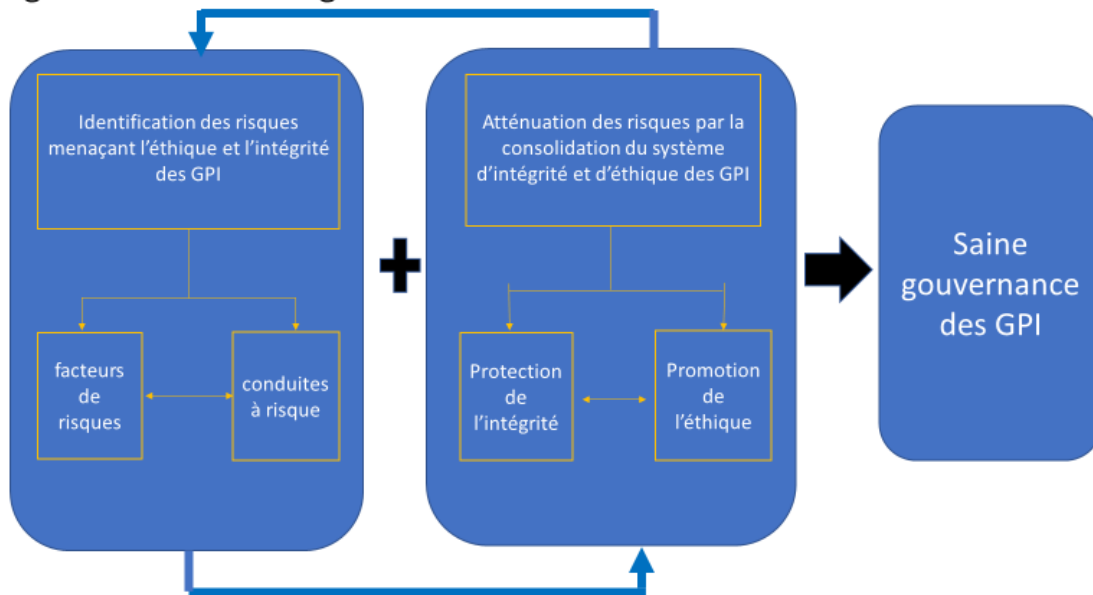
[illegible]

Identification des risques menaçant l'éthique et l'intégrité des GPI

facteurs de risques

conduites à risque

Atténuation des risques par la consolidation du système d'intégrité et d'éthique des GPI

Protection de l'intégrité

Promotion de l'éthique

Saine gouvernance des GPI